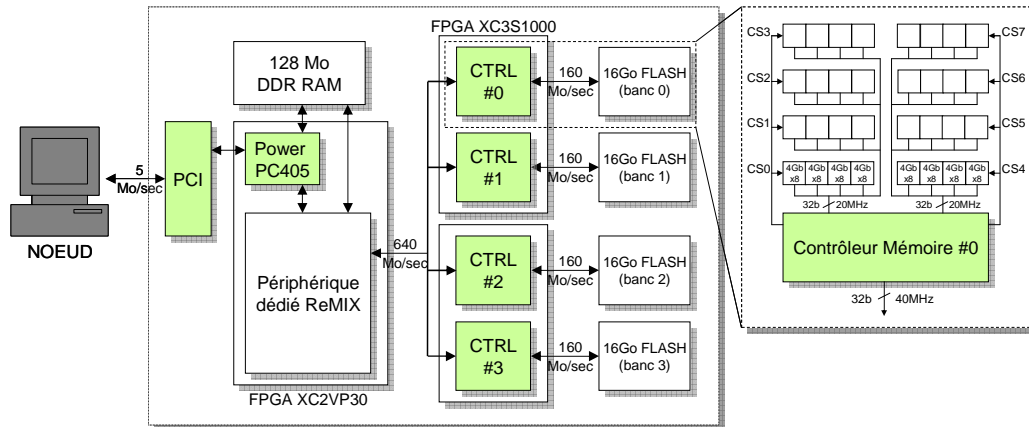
NOEUD

5 Mo/sec

PCI

128 Mo DDR RAM

Power PC405

Périphérique dédié ReMIX

FPGA XC2VP30

640 Mo/sec

FPGA XC3S1000

CTRL #0

CTRL #1

CTRL #2

CTRL #3

160 Mo/sec

160 Mo/sec

160 Mo/sec

160 Mo/sec

16Go FLASH (banc 0)

16Go FLASH (banc 1)

16Go FLASH (banc 2)

16Go FLASH (banc 3)

CS3

CS2

CS1

CS0

CS7

CS6

CS5

CS4

4Gb x8 4Gb x8 4Gb x8 4Gb x8

4Gb x8 4Gb x8 4Gb x8 4Gb x8

32b 20MHz

32b 20MHz

Contrôleur Mémoire #0

32b 40MHz